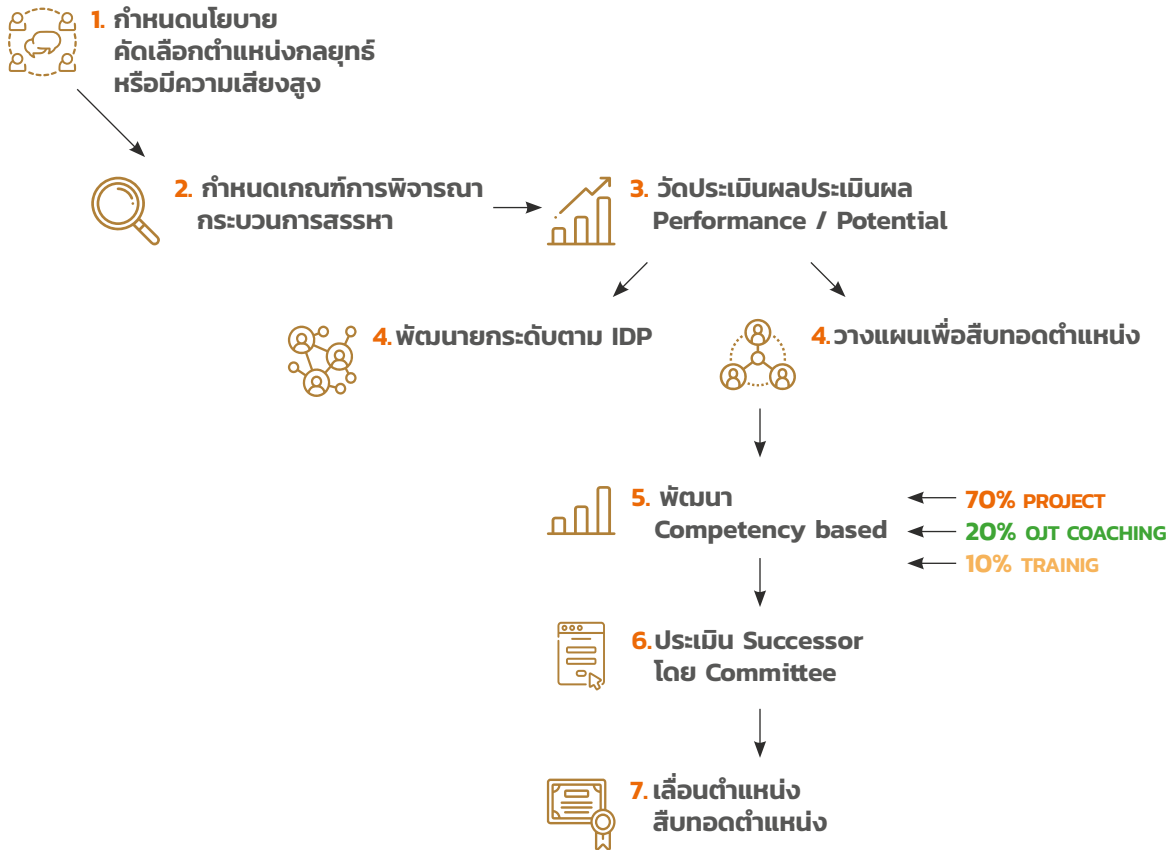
1. กำหนดนโยบาย คัดเลือกตำแหน่งกลยุทธ์ หรือมีความเสี่ยงสูง

2. กำหนดเกณฑ์การพิจารณา กระบวนการสรรหา

3. วัดประเมินผลประเมินผล Performance / Potential

4. พัฒนายกระดับตาม IDP

4. วางแผนเพื่อสืบทอดตำแหน่ง

5. พัฒนา Competency based

70% PROJECT
20% OJT COACHING
10% TRAINIG

6. ประเมิน Successor โดย Committee

7. เลื่อนตำแหน่ง สืบทอดตำแหน่ง